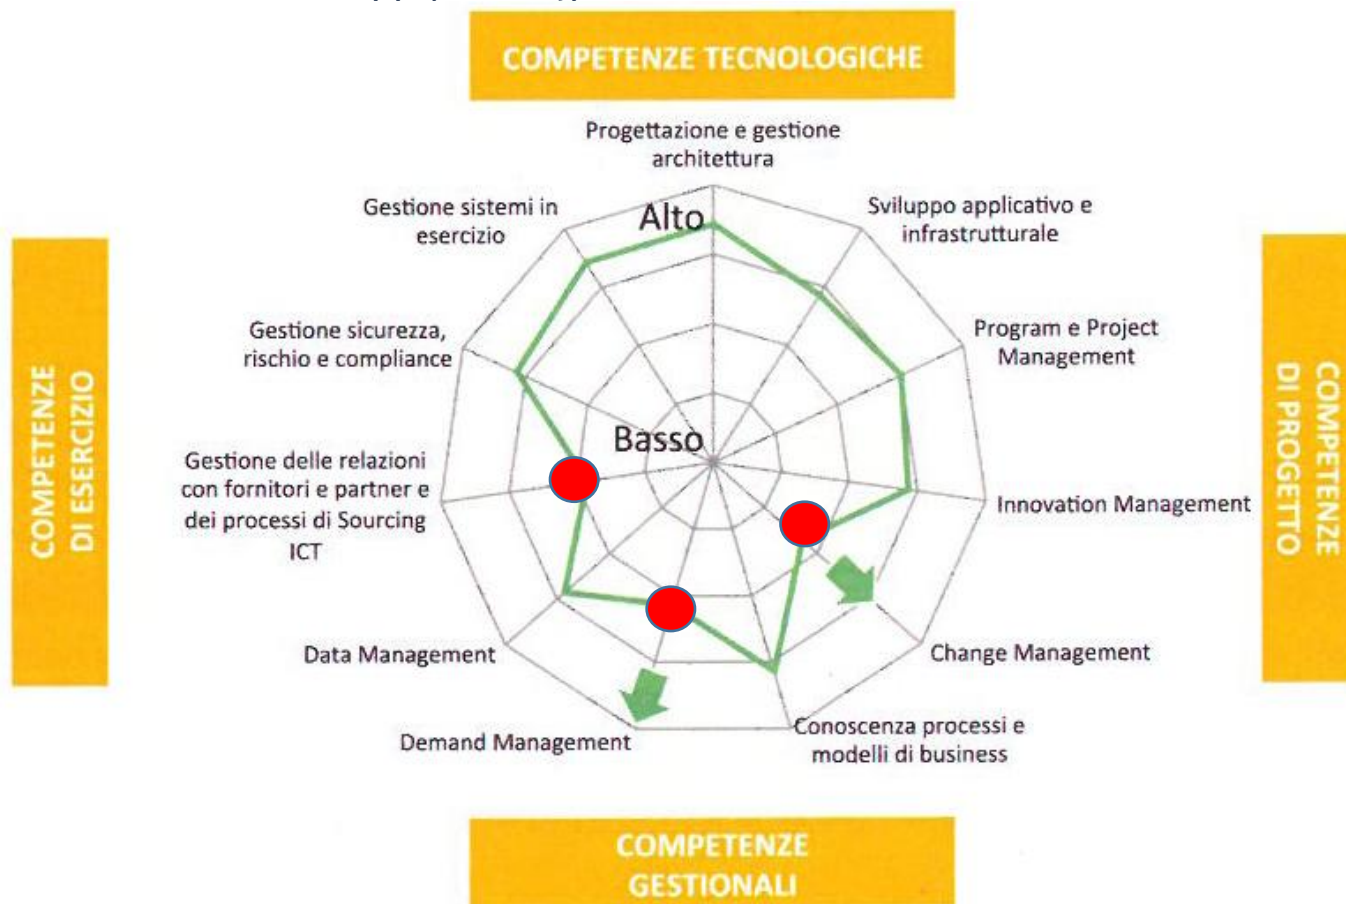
COMPETENZE TECNOLOGICHE

Progettazione e gestione architettura

Sviluppo applicativo e infrastrutturale

Gestione sistemi in esercizio

Alto

COMPETENZE DI ESERCIZIO

Gestione sicurezza, rischio e compliance

Program e Project Management

COMPETENZE DI PROGETTO

Basso

Gestione delle relazioni con fornitori e partner e dei processi di Sourcing ICT

Innovation Management

Data Management

Change Management

Demand Management

Conoscenza processi e modelli di business

COMPETENZE GESTIONALI